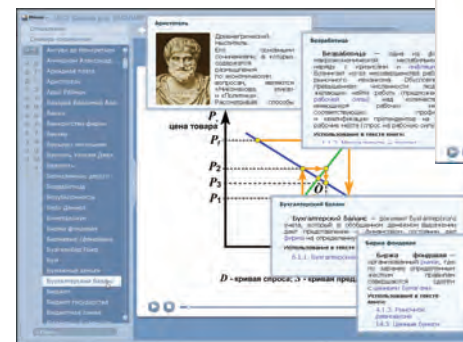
Аристотель

Древнегреческий мыслитель. Его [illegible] сочинениях, в которых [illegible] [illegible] экономических вопросах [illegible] являются «Никомахова этика» и «Политика». Рассмотрев способы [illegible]

Безработица

Безработица — одна из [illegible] макроэкономической нестабильности наряду с кризисами и инфляцией. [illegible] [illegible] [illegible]

Использование в тексте книги:

P

цена товара

$P_1$

$P_2$

$P_3$

$P_1$

O

D - кривая спроса; S - кривая предл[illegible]

Бухгалтерский баланс

Бухгалтерский баланс — документ бухгалтерского учета, который в обобщенном денежном выражении дает представление о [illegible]

Использование в тексте книги:

Биржа фондовая

Биржа фондовая — организованный рынок, где по заранее определенным законом правилам совершаются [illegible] с ценными бумагами.

Использование в тексте книги:

14.3. Рыночная экономика

16.3. Ценные бумаги

Бухгалтерский баланс